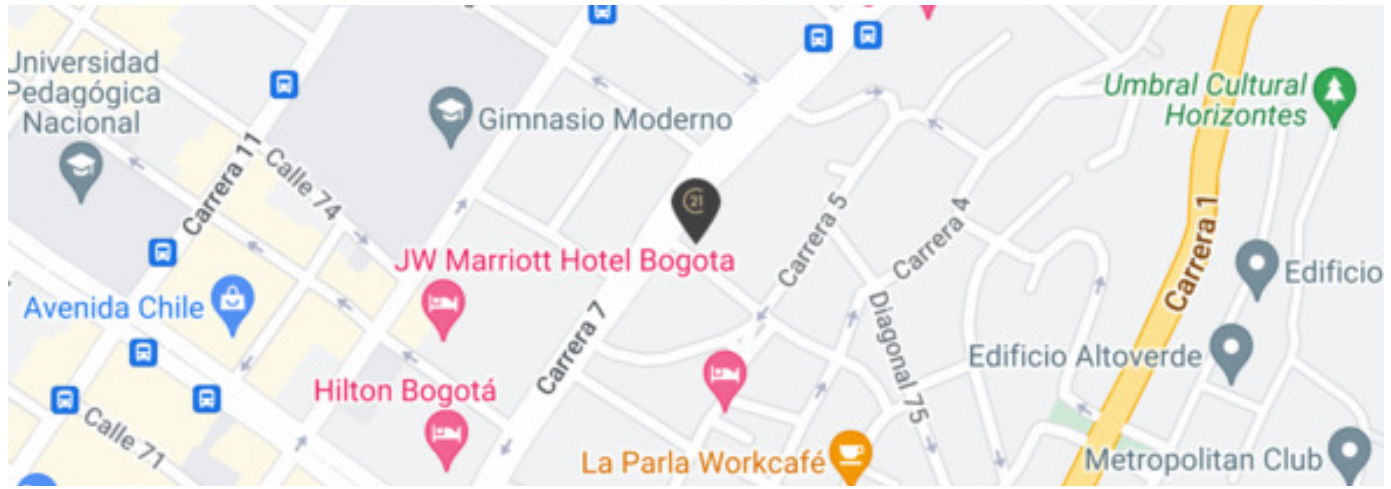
Universidad Pedagógica Nacional

Gimnasio Moderno

Umbral Cultural Horizontes

Carrera 11

Calle 74

21

Carrera 5

Carrera 4

Carrera 1

JW Marriott Hotel Bogota

Edificio

Avenida Chile

Carrera 7

Diagonal 75

Edificio Altoverde

Hilton Bogotá

Calle 71

La Parla Workcafé

Metropolitan Club